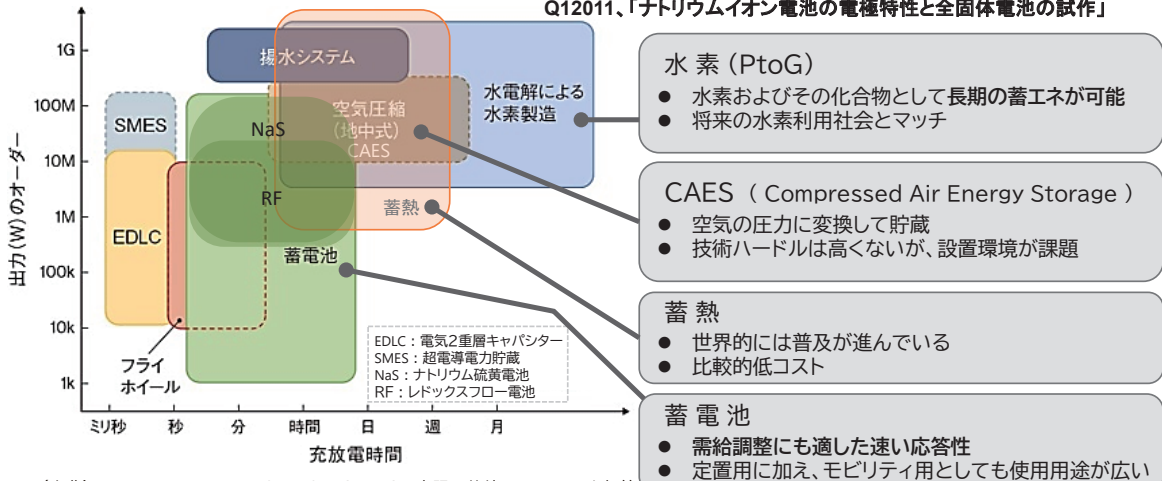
Q12011、「ナトリウムイオン電池の電極特性と全固体電池の試作」

1G
100M
10M
1M
100k
10k
1k

出力(W)のオーダー

揚水システム
SMES
NaS
空気圧縮
(地中式)
CAES
水電解による
水素製造
RF
蓄熱
EDLC
蓄電池
フライ
ホイール

EDLC：電気2重層キャパシター
SMES：超電導電力貯蔵
NaS：ナトリウム硫黄電池
RF：レドックスフロー電池

ミリ秒　秒　分　時間　日　週　月
充放電時間

水 素（PtoG）
● 水素およびその化合物として長期の蓄エネが可能
● 将来の水素利用社会とマッチ

CAES（ Compressed Air Energy Storage ）
● 空気の圧力に変換して貯蔵
● 技術ハードルは高くないが、設置環境が課題

蓄 熱
● 世界的には普及が進んでいる
● 比較的低コスト

蓄 電 池
● 需給調整にも適した速い応答性
● 定置用に加え、モビリティ用としても使用用途が広い

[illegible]